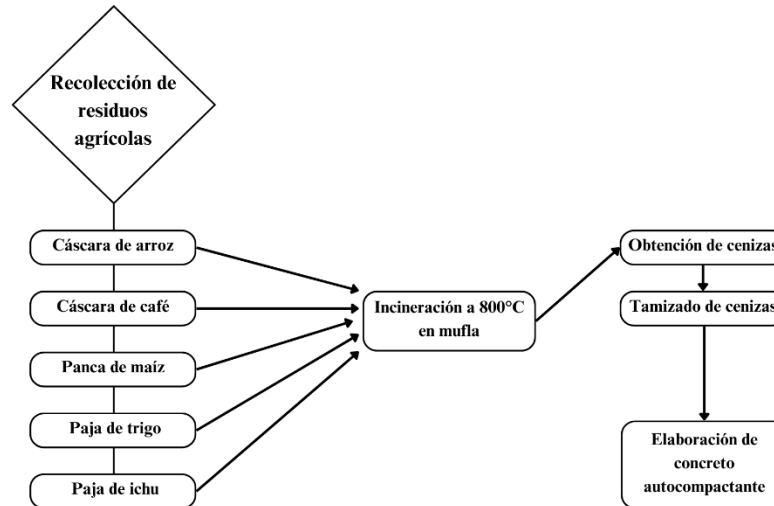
Recolección de residuos agrícolas

Cáscara de arroz

Cáscara de café

Panca de maíz

Paja de trigo

Paja de ichu

Incineración a 800°C en mufla

Obtención de cenizas

Tamizado de cenizas

Elaboración de concreto autocompactante